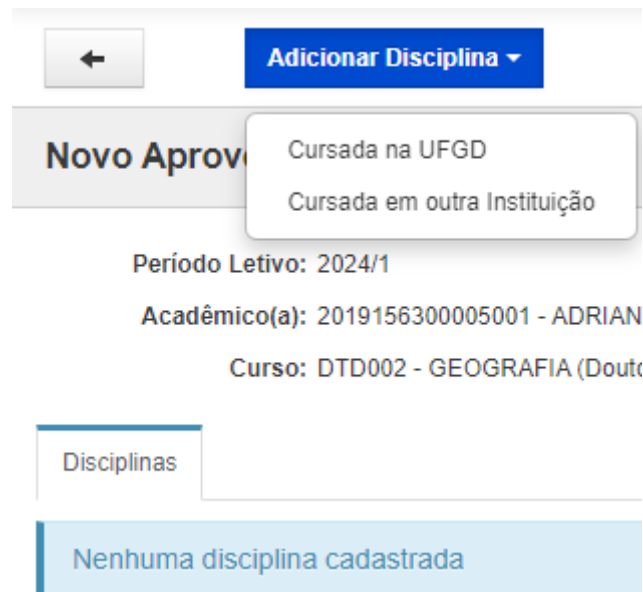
Adicionar Disciplina

Novo Aprov

Cursada na UFGD

Cursada em outra Instituição

Período Letivo: 2024/1

Acadêmico(a): 2019156300005001 - ADRIAN

Curso: DTD002 - GEOGRAFIA (Douto

Disciplinas

Nenhuma disciplina cadastrada